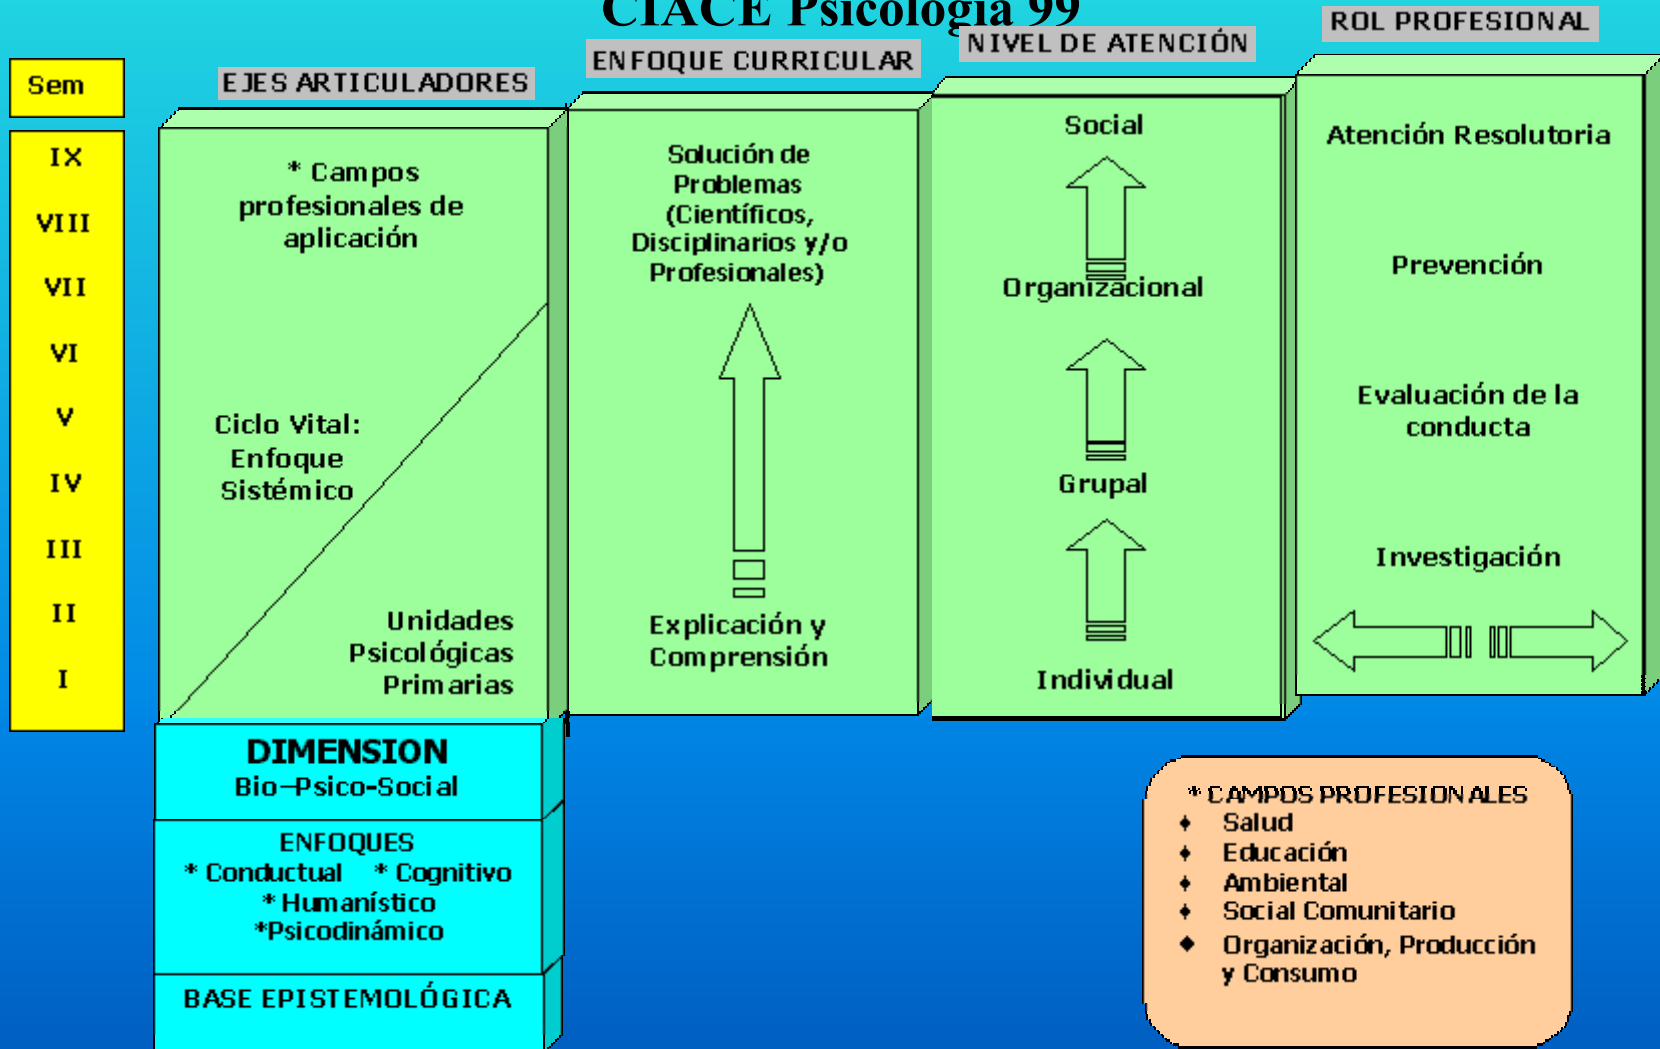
CIACE Psicología 99

Sem

IX
VIII
VII
VI
V
IV
III
II
I

EJES ARTICULADORES

* Campos profesionales de aplicación

Ciclo Vital: Enfoque Sistémico

Unidades Psicológicas Primarias

ENFOQUE CURRICULAR

Solución de Problemas (Científicos, Disciplinarios y/o Profesionales)

Explicación y Comprensión

NIVEL DE ATENCIÓN

Social

Organizacional

Grupal

Individual

ROL PROFESIONAL

Atención Resolutoria

Prevención

Evaluación de la conducta

Investigación

DIMENSION
Bio–Psico-Social

ENFOQUES
* Conductual * Cognitivo
* Humanístico
*Psicodinámico

BASE EPISTEMOLÓGICA

* CAMPOS PROFESIONALES
♦ Salud
♦ Educación
♦ Ambiental
♦ Social Comunitario
♦ Organización, Producción y Consumo